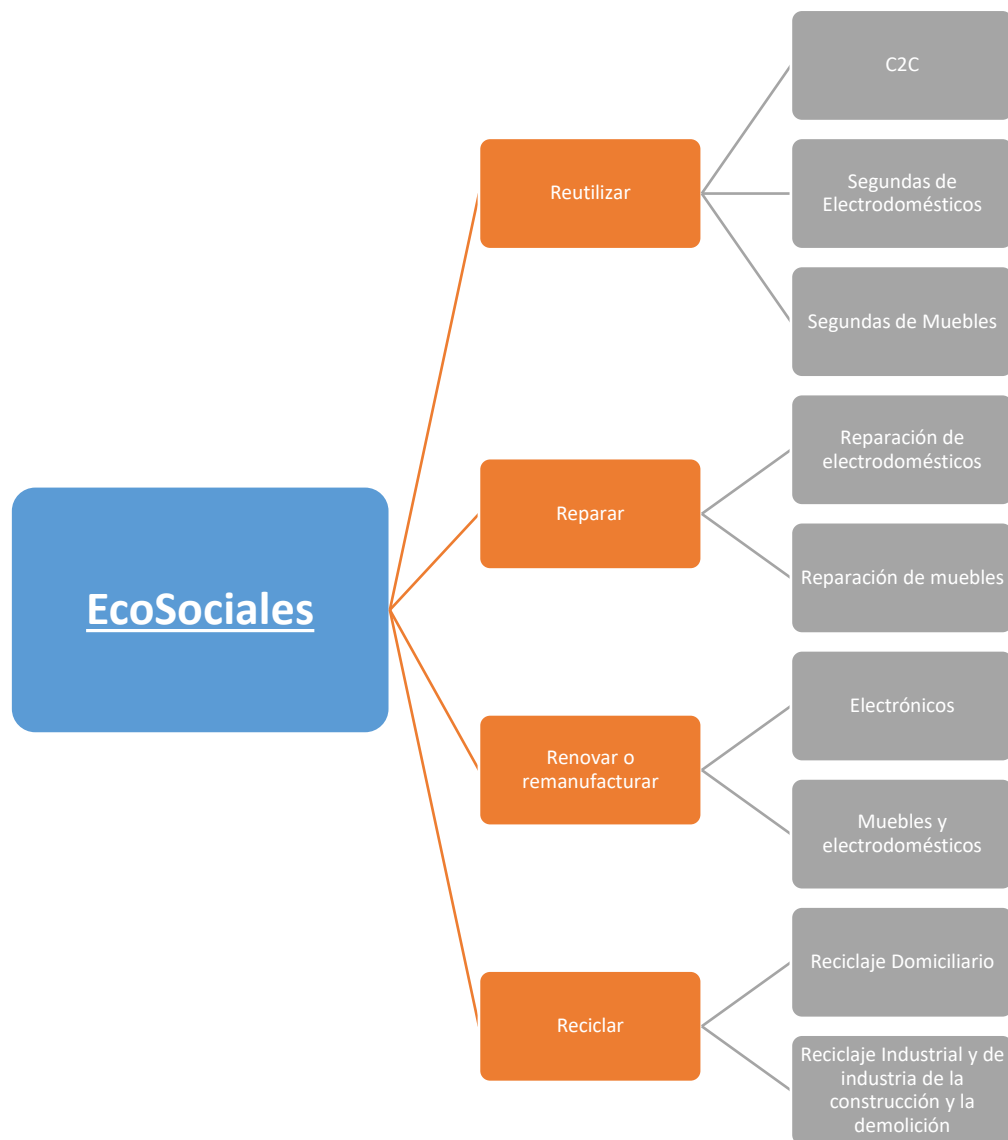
EcoSociales

Reutilizar

C2C

Segundas de Electrodomésticos

Segundas de Muebles

Reparar

Reparación de electrodomésticos

Reparación de muebles

Renovar o remanufacturar

Electrónicos

Muebles y electrodomésticos

Reciclar

Reciclaje Domiciliario

Reciclaje Industrial y de industria de la construcción y la demolición